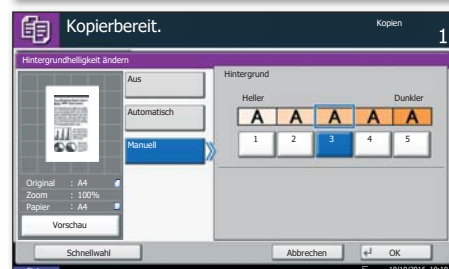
Kopierbereit.

Kopien

1

Hintergrundhelligkeit ändern

Aus

Automatisch

Manuell

Hintergrund

Heller

Dunkler

A A A A A

1 2 3 4 5

Original : A4

Zoom : 100%

Papier : A4

Vorschau

Schnellwahl

Abbrechen

OK

10/10/2016 10:10